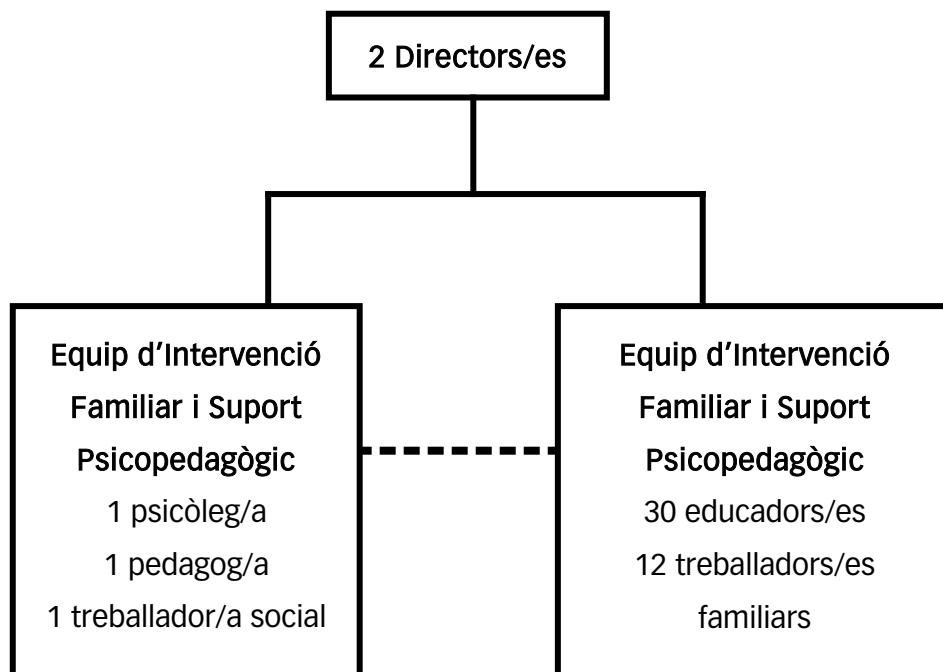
2 Directors/es

Equip d'Intervenció Familiar i Suport Psicopedagògic
1 psicòleg/a
1 pedagog/a
1 treballador/a social

Equip d'Intervenció Familiar i Suport Psicopedagògic
30 educadors/es
12 treballadors/es familiars